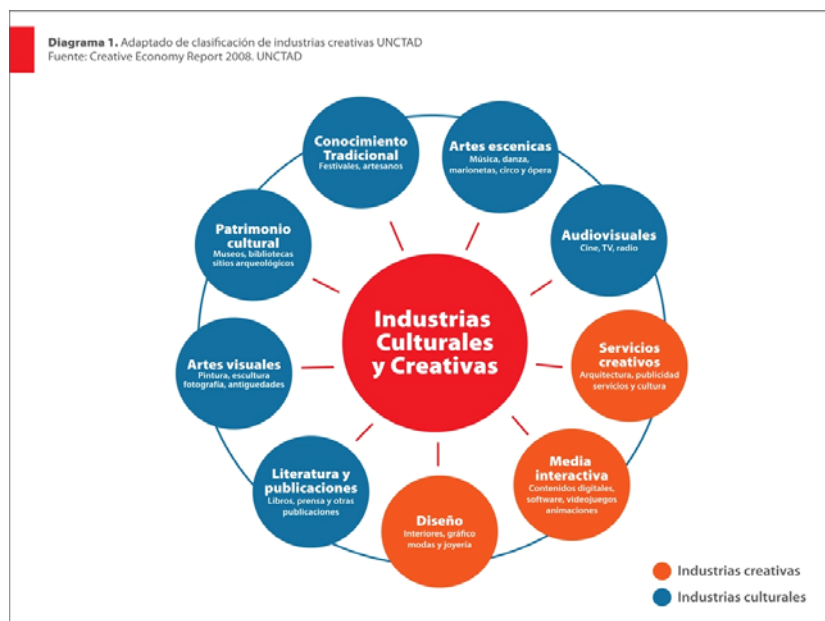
**Diagrama 1.** Adaptado de clasificación de industrias creativas UNCTAD
Fuente: Creative Economy Report 2008. UNCTAD

Conocimiento Tradicional
Festivales, artesanos

Artes escenicas
Música, danza, marionetas, circo y ópera

Audiovisuales
Cine, TV, radio

Servicios creativos
Arquitectura, publicidad servicios y cultura

Media interactiva
Contenidos digitales, software, videojuegos animaciones

Diseño
Interiores, gráfico modas y joyeria

Literatura y publicaciones
Libros, prensa y otras publicaciones

Artes visuales
Pintura, escultura fotografía, antiguedades

Patrimonio cultural
Museos, bibliotecas sitios arqueológicos

Industrias Culturales y Creativas

Industrias creativas
Industrias culturales